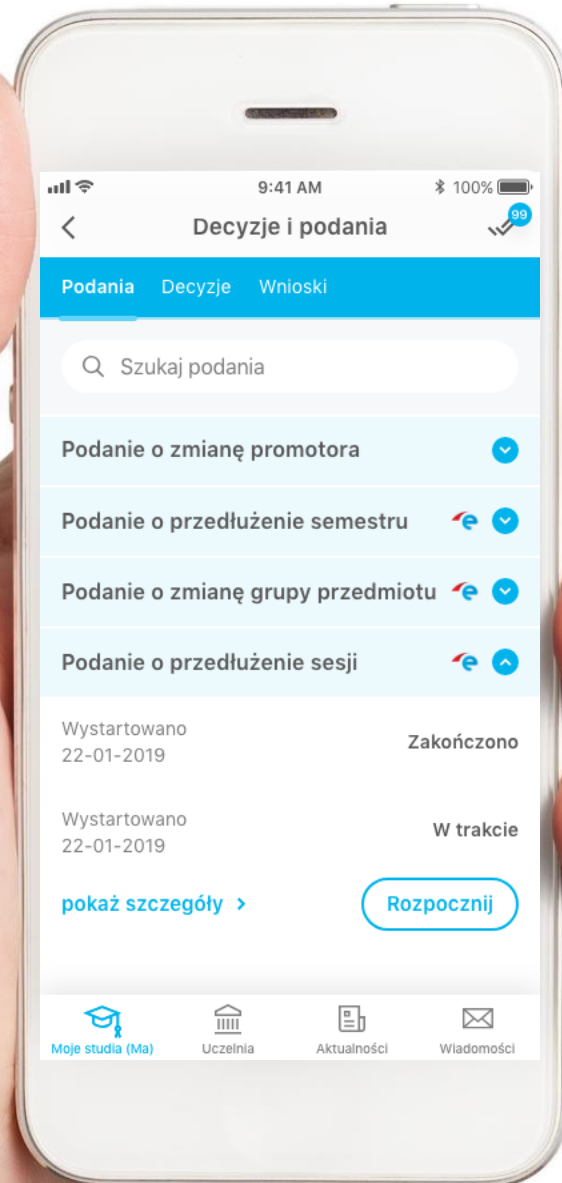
9:41 AM
100%

Decyzje i podania
99

Podania Decyzje Wnioski

Szukaj podania

Podanie o zmianę promotora

Podanie o przedłużenie semestru

Podanie o zmianę grupy przedmiotu

Podanie o przedłużenie sesji

Wystartowano
22-01-2019
Zakończono

Wystartowano
22-01-2019
W trakcie

pokaż szczegóły >
Rozpocznij

Moje studia (Ma) Uczelnia Aktualności Wiadomości